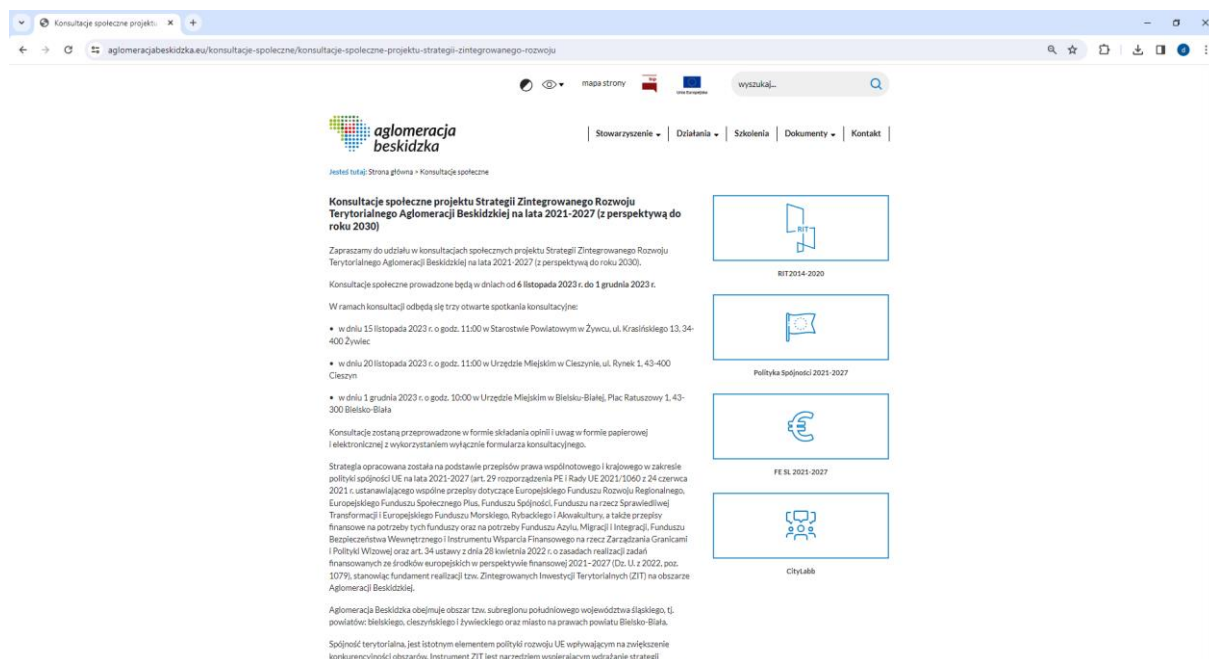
Konsultacje społeczne projektu ×

aglomeracjabeskidzka.eu/konsultacje-spoleczne/konsultacje-spoleczne-projektu-strategii-zintegrowanego-rozwoju

mapa strony

wyszukaj...

aglomeracja beskidzka

Stowarzyszenie | Działania | Szkolenia | Dokumenty | Kontakt

Jesteś tutaj: Strona główna > Konsultacje społeczne

Konsultacje społeczne projektu Strategii Zintegrowanego Rozwoju Terytorialnego Aglomeracji Beskidzkiej na lata 2021-2027 (z perspektywą do roku 2030)

Zapraszamy do udziału w konsultacjach społecznych projektu Strategii Zintegrowanego Rozwoju Terytorialnego Aglomeracji Beskidzkiej na lata 2021-2027 (z perspektywą do roku 2030).

Konsultacje społeczne prowadzone będą w dniach od 6 listopada 2023 r. do 1 grudnia 2023 r.

W ramach konsultacji odbędą się trzy otwarte spotkania konsultacyjne:

• w dniu 15 listopada 2023 r. o godz. 11:00 w Starostwie Powiatowym w Żywcu, ul. Krasińskiego 13, 34-400 Żywiec

• w dniu 20 listopada 2023 r. o godz. 11:00 w Urzędzie Miejskim w Cieszynie, ul. Rynek 1, 43-400 Cieszyn

• w dniu 1 grudnia 2023 r. o godz. 10:00 w Urzędzie Miejskim w Bielsku-Białej, Plac Ratuszowy 1, 43-300 Bielsko-Biała

Konsultacje zostaną przeprowadzone w formie składania opinii i uwag w formie papierowej i elektronicznej z wykorzystaniem wyłącznie formularza konsultacyjnego.

Strategia opracowana została na podstawie przepisów prawa wspólnotowego i krajowego w zakresie polityki spójności UE na lata 2021-2027 (art. 29 rozporządzenia PE i Rady UE 2021/1060 z 24 czerwca 2021 r. ustanawiającego wspólne przepisy dotyczące Europejskiego Funduszu Rozwoju Regionalnego, Europejskiego Funduszu Społecznego Plus, Funduszu Spójności, Funduszu na rzecz Sprawiedliwej Transformacji i Europejskiego Funduszu Morskiego, Rybackiego i Akwakultury, a także przepisy finansowe na potrzeby tych funduszy oraz na potrzeby Funduszu Azylu, Migracji i Integracji, Funduszu Bezpieczeństwa Wewnętrznego i Instrumentu Wsparcia Finansowego na rzecz Zarządzania Granicami i Polityki Wizowej oraz art. 34 ustawy z dnia 28 kwietnia 2022 r. o zasadach realizacji zadań finansowanych ze środków europejskich w perspektywie finansowej 2021–2027 (Dz. U. z 2022, poz. 1079), stanowiąc fundament realizacji tzw. Zintegrowanych Inwestycji Terytorialnych (ZIT) na obszarze Aglomeracji Beskidzkiej.

Aglomeracja Beskidzka obejmuje obszar tzw. subregionu południowego województwa śląskiego, tj. powiatów: bielskiego, cieszyńskiego i żywieckiego oraz miasto na prawach powiatu Bielsko-Biała.

Spójność terytorialna, jest istotnym elementem polityki rozwoju UE wpływającym na zwiększenie konkurencyjności obszarów. Instrument ZIT jest narzędziem wspierającym wdrażanie strategii

RIT

RIT2014-2020

Polityka Spójności 2021-2027

FE SL 2021-2027

CityLabb